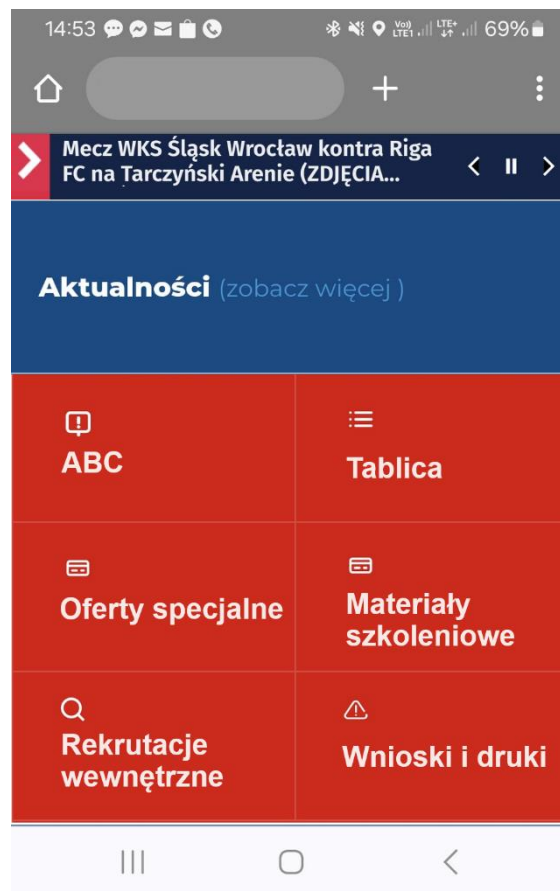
14:53 69%

Mecz WKS Śląsk Wrocław kontra Riga FC na Tarczyński Arenie (ZDJĘCIA...

Aktualności (zobacz więcej )

ABC

Tablica

Oferty specjalne

Materiały szkoleniowe

Rekrutacje wewnętrzne

Wnioski i druki